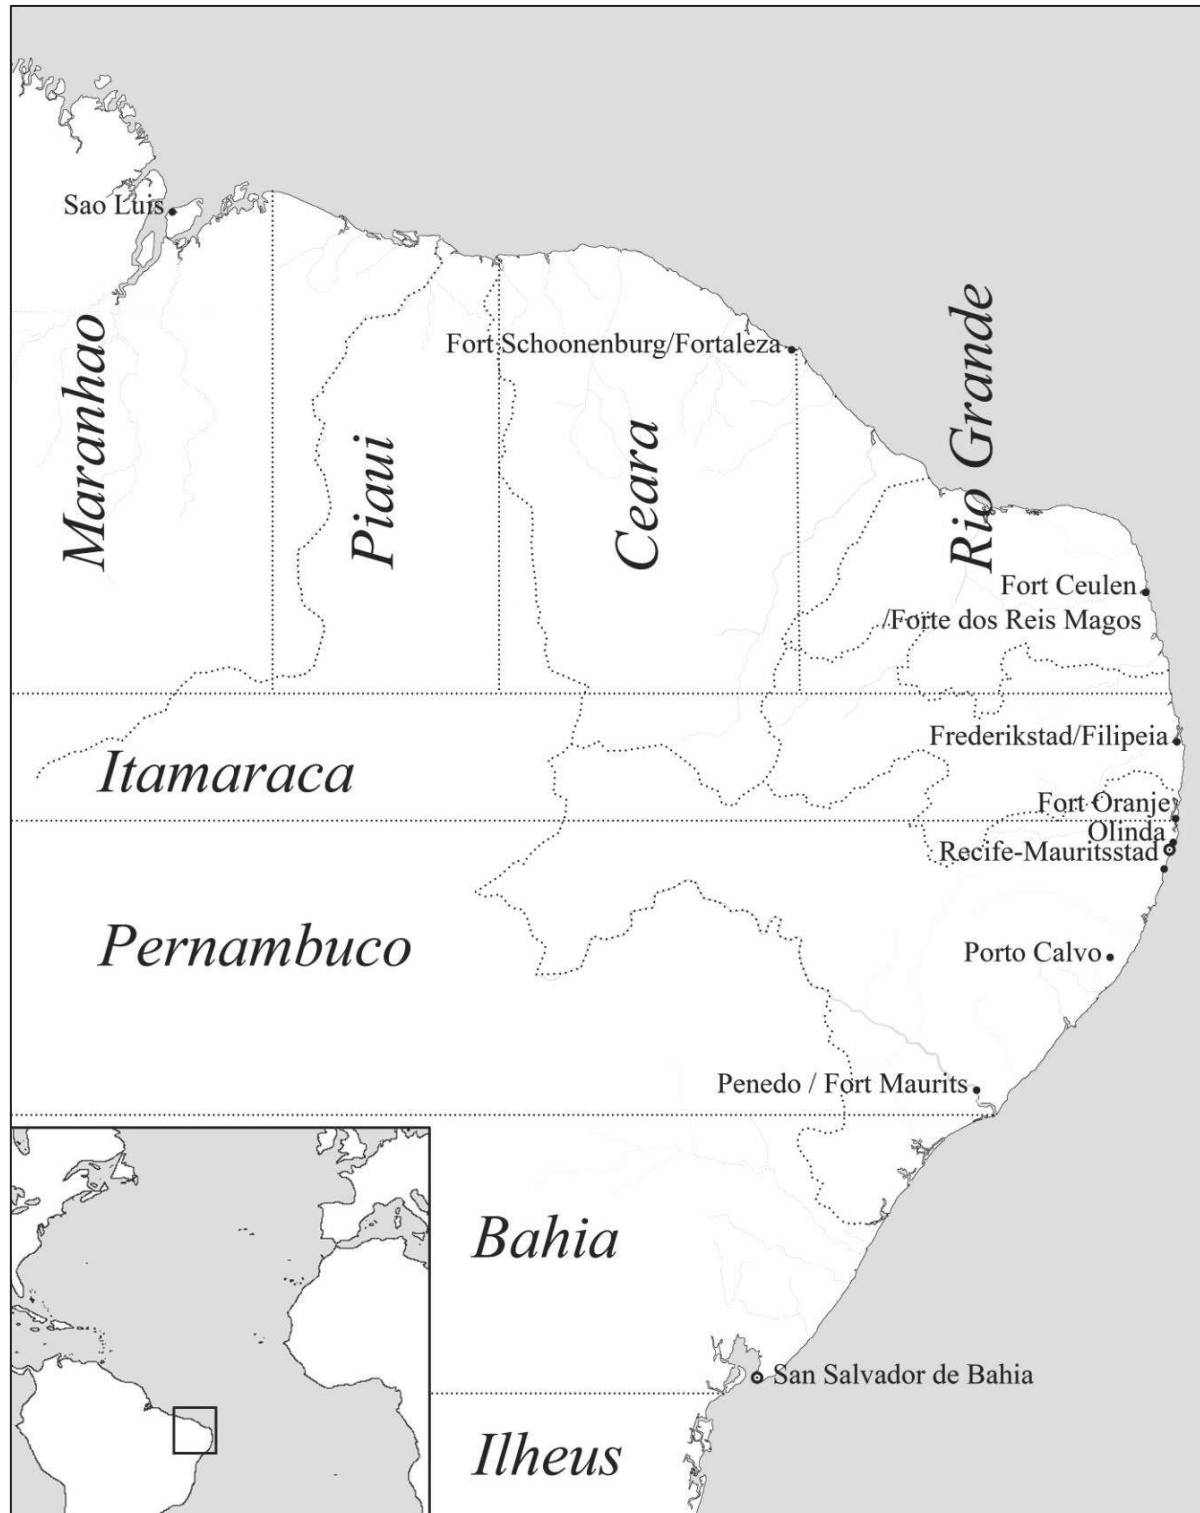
Sao Luis

Maranhao

Piaui

Fort Schoonenburg/Fortaleza

Ceara

Rio Grande

Fort Ceulen
/Forte dos Reis Magos

Frederikstad/Filipeia

Itamaraca

Fort Oranje
Olinda
Recife-Mauritsstad

Pernambuco

Porto Calvo

Penedo / Fort Maurits

Bahia

San Salvador de Bahia

Ilheus